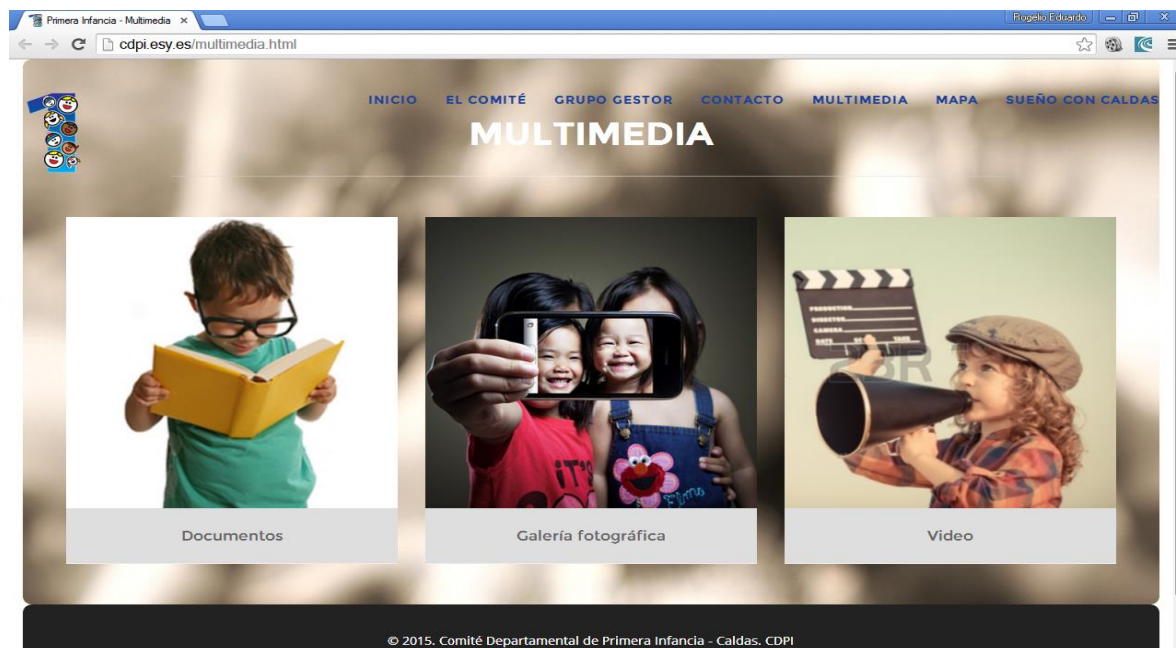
Primera Infancia - Multimedia ×

Rogelio Eduardo

cdpi.esy.es/multimedia.html

INICIO EL COMITÉ GRUPO GESTOR CONTACTO MULTIMEDIA MAPA SUEÑO CON CALDAS

MULTIMEDIA

Documentos

Galería fotográfica

Video

© 2015. Comité Departamental de Primera Infancia - Caldas. CDPI